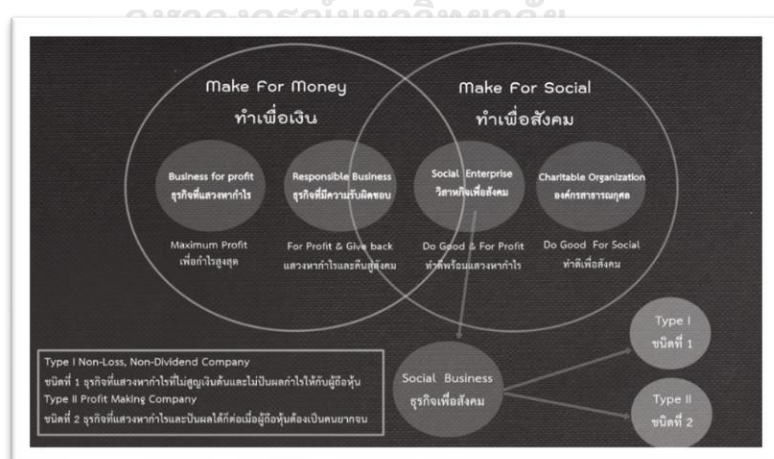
Make For Money
ทำเพื่อเงิน

Make For Social
ทำเพื่อสังคม

Business for profit
ธุรกิจที่แสวงหากำไร

Responsible Business
ธุรกิจที่มีความรับผิดชอบ

Social Enterprise
วิสาหกิจเพื่อสังคม

Charitable Organization
องค์กรสาธารณกุศล

Maximum Profit
เพื่อกำไรสูงสุด

For Profit & Give back
แสวงหากำไรและคืนสู่สังคม

Do Good & For Profit
ทำดีพร้อมแสวงหากำไร

Do Good For Social
ทำดีเพื่อสังคม

Type I Non-Loss, Non-Dividend Company
ชนิดที่ 1 ธุรกิจที่แสวงหากำไรที่ไม่สูญเงินต้นและไม่ปันผลกำไรให้กับผู้ถือหุ้น
Type II Profit Making Company
ชนิดที่ 2 ธุรกิจที่แสวงหากำไรและปันผลได้ก็ต่อเมื่อผู้ถือหุ้นต้องเป็นคนยากจน

Social Business
ธุรกิจเพื่อสังคม

Type I
ชนิดที่ 1

Type II
ชนิดที่ 2